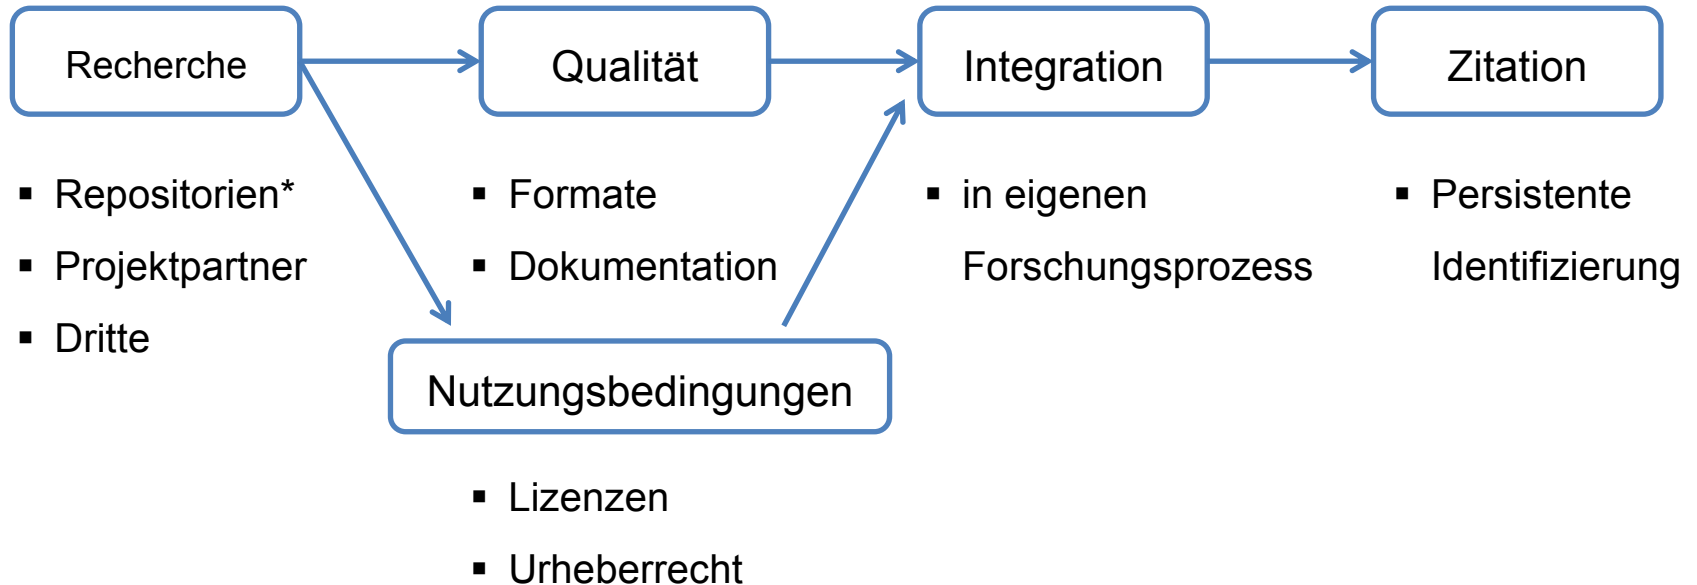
Recherche

Qualität

Integration

Zitation

- Repositorien*
- Projektpartner
- Dritte

- Formate
- Dokumentation

- in eigenen Forschungsprozess

- Persistente Identifizierung

Nutzungsbedingungen

- Lizenzen
- Urheberrecht